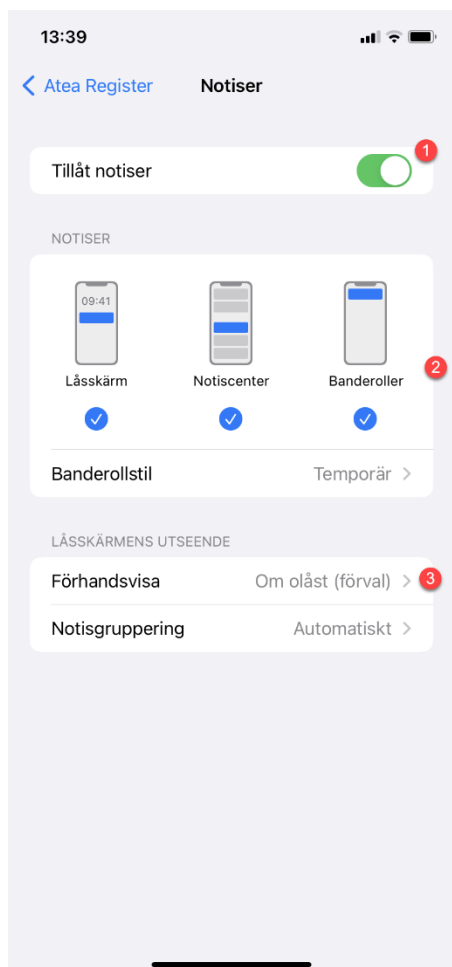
13:39

< Atea Register Notiser

Tillåt notiser 1

NOTISER

09:41

Låsskärm Notiscenter Banderoller 2

Banderollstil Temporär >

LÅSSKÄRMENS UTSEENDE

Förhandsvisa Om olåst (förval) > 3

Notisgruppering Automatiskt >